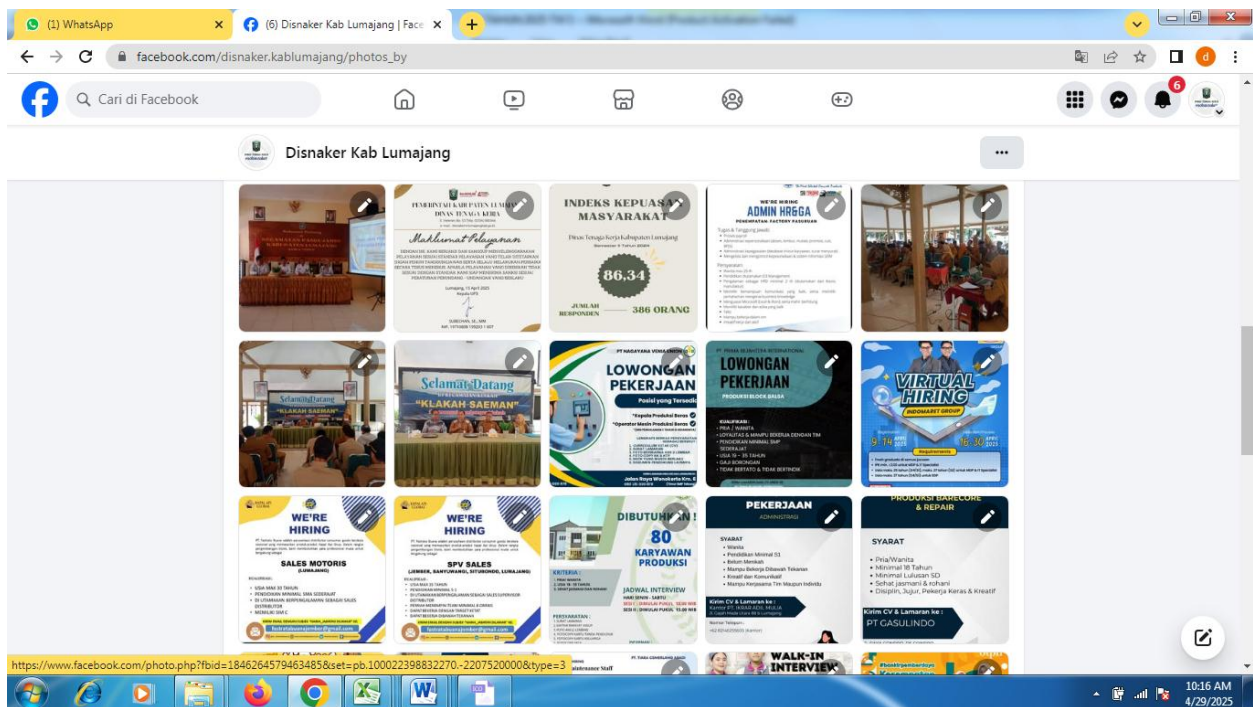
(1) WhatsApp
(6) Disnaker Kab Lumajang | Face
facebook.com/disnaker.kablumajang/photos_by
Cari di Facebook
6
Disnaker Kab Lumajang
...
PEMERINTAH KABUPATEN LUMAJANG DINAS TENAGA KERJA
Maklumat Pelayanan
INDEKS KEPUASAN MASYARAKAT
Dinas Tenaga Kerja Kabupaten Lumajang
86,34
JUMLAH RESPONDEN 386 ORANG
WE'RE HIRING
ADMIN HR&GA
Selamat Datang
"KLAKAH SAEMAN"
Selamat Datang
"KLAKAH SAEMAN"
LOWONGAN PEKERJAAN
Posisi yang Tersedia
LOWONGAN PEKERJAAN
VIRTUAL HIRING
INDOMARET GROUP
9-14
16-30
WE'RE HIRING
SALES MOTORIS
WE'RE HIRING
SPV SALES
DIBUTUHKAN!
80
KARYAWAN PRODUKSI
JADWAL INTERVIEW
PEKERJAAN
ADMINISTRASI
SYARAT
PRODUKSI BARECORE & REPAIR
SYARAT
Pria/Wanita
Minimal 18 Tahun
Minimal Lulusan SD
Sehat jasmani & rohani
Disiplin, Jujur, Pekerja Keras & Kreatif
Kirim CV & Lamaran ke :
PT GASULINDO
WALK-IN INTERVIEW
https://www.facebook.com/photo.php?fbid=1846264579463485&set=pb.100022398832270.-2207520000&type=3
10:16 AM
4/29/2025